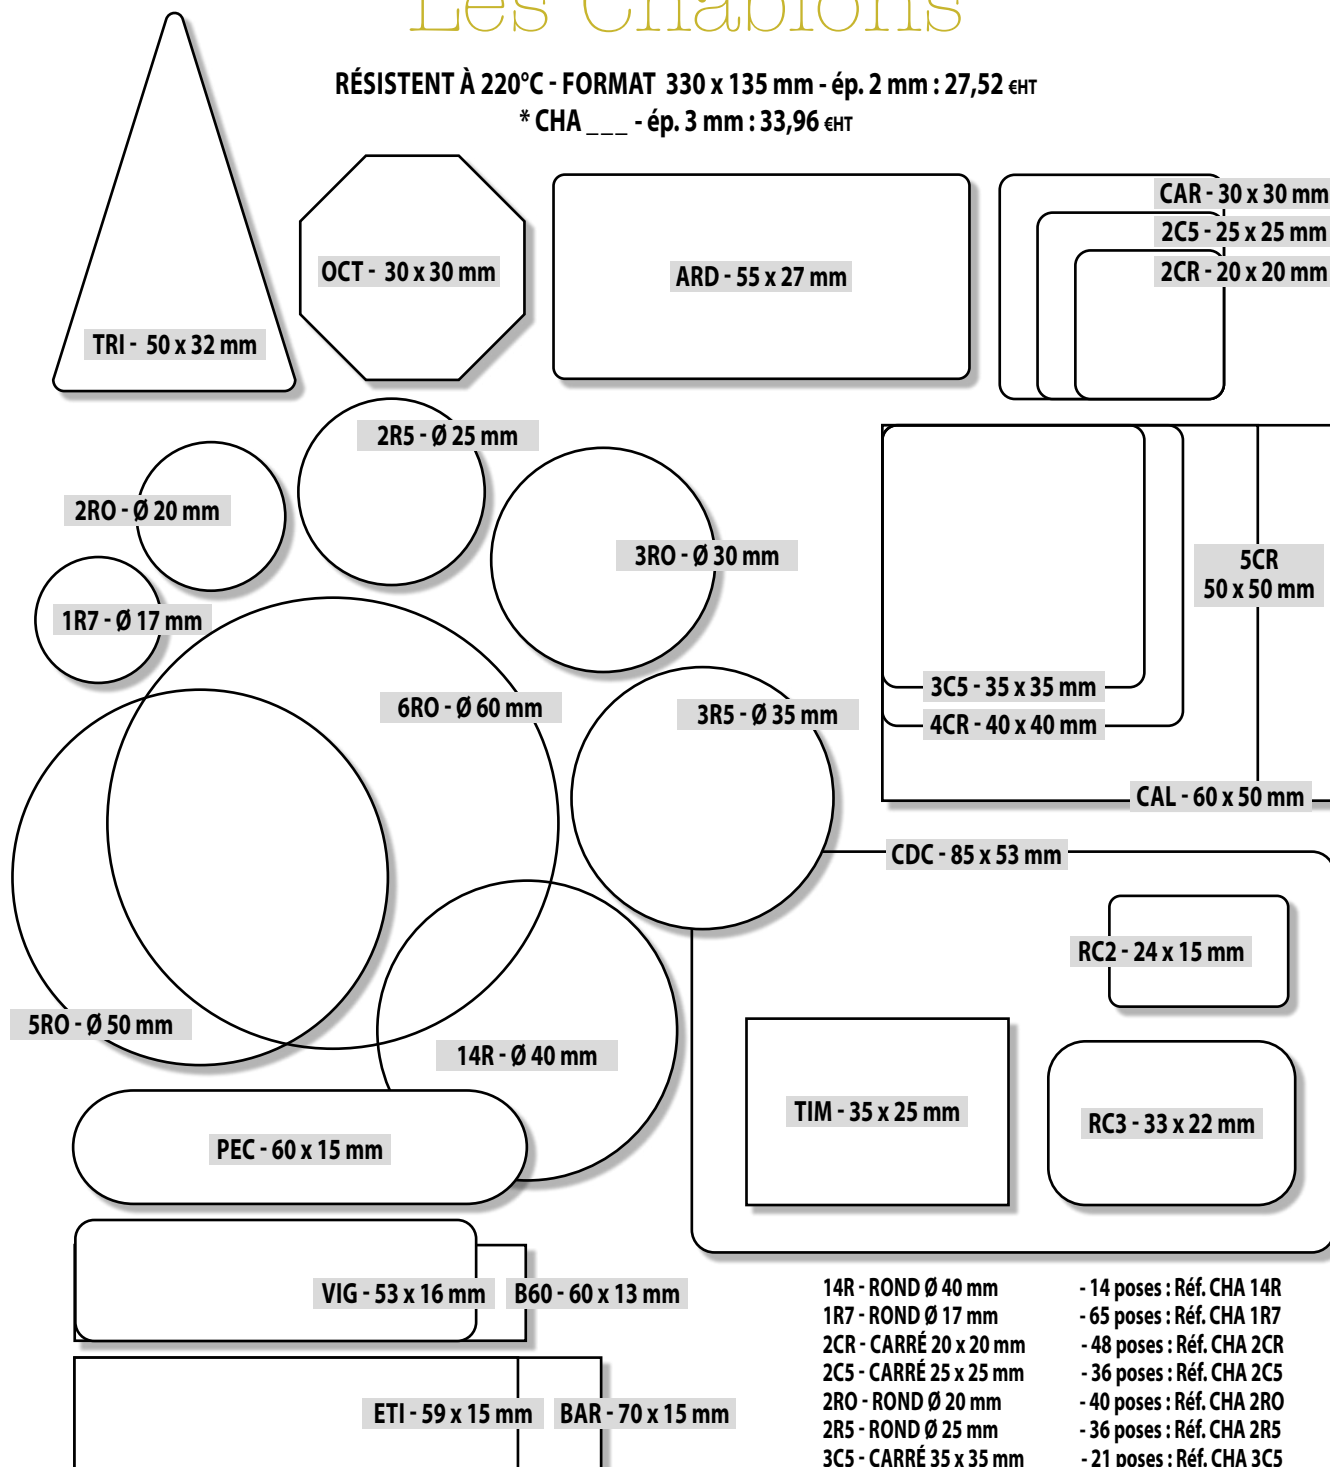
Les Gabarits

RÉSISTENT À 220°C - FORMAT 330 x 135 mm - ép. 2 mm : 27,52 €HT
* CHA ___ - ép. 3 mm : 33,96 €HT

TRI - 50 x 32 mm

OCT - 30 x 30 mm

ARD - 55 x 27 mm

CAR - 30 x 30 mm
2C5 - 25 x 25 mm
2CR - 20 x 20 mm

2R5 - Ø 25 mm

2RO - Ø 20 mm

3RO - Ø 30 mm

1R7 - Ø 17 mm

5CR
50 x 50 mm

3C5 - 35 x 35 mm
4CR - 40 x 40 mm

6RO - Ø 60 mm

3R5 - Ø 35 mm

CAL - 60 x 50 mm

CDC - 85 x 53 mm

RC2 - 24 x 15 mm

5RO - Ø 50 mm

14R - Ø 40 mm

TIM - 35 x 25 mm

RC3 - 33 x 22 mm

PEC - 60 x 15 mm

VIG - 53 x 16 mm

B60 - 60 x 13 mm

ETI - 59 x 15 mm

BAR - 70 x 15 mm

| | |
|---|---|
| 14R - ROND Ø 40 mm | - 14 poses : Réf. CHA 14R |
| 1R7 - ROND Ø 17 mm | - 65 poses : Réf. CHA 1R7 |
| 2CR - CARRÉ 20 x 20 mm | - 48 poses : Réf. CHA 2CR |
| 2C5 - CARRÉ 25 x 25 mm | - 36 poses : Réf. CHA 2C5 |
| 2RO - ROND Ø 20 mm | - 40 poses : Réf. CHA 2RO |
| 2R5 - ROND Ø 25 mm | - 36 poses : Réf. CHA 2R5 |
| 3C5 - CARRÉ 35 x 35 mm | - 21 poses : Réf. CHA 3C5 |